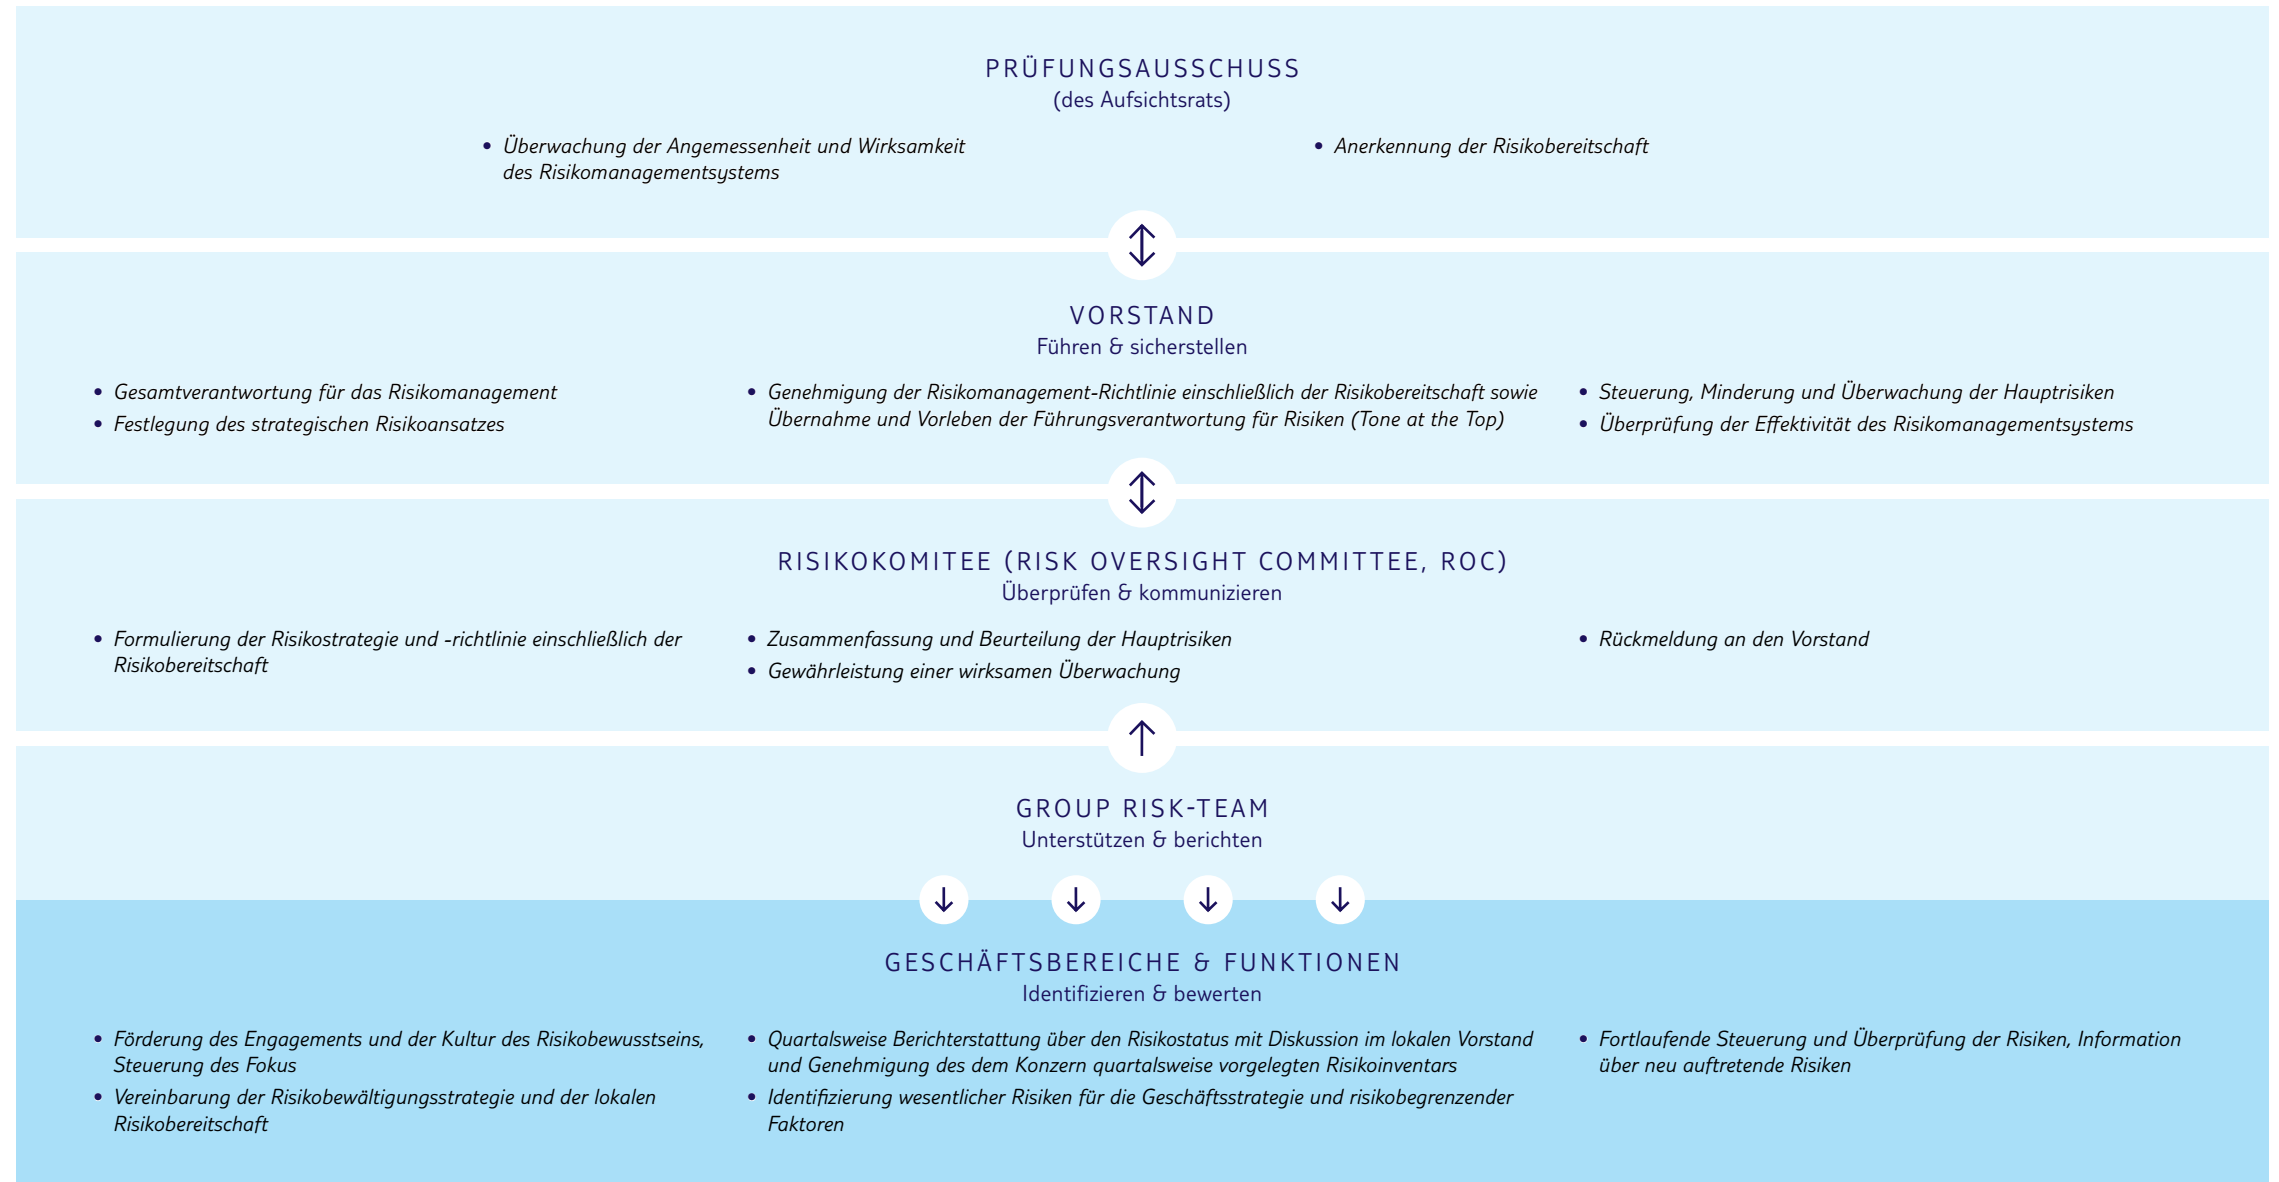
PRÜFUNGSAUSSCHUSS
(des Aufsichtsrats)

• Überwachung der Angemessenheit und Wirksamkeit des Risikomanagementsystems

• Anerkennung der Risikobereitschaft

VORSTAND
Führen & sicherstellen

• Gesamtverantwortung für das Risikomanagement
• Festlegung des strategischen Risikoansatzes

• Genehmigung der Risikomanagement-Richtlinie einschließlich der Risikobereitschaft sowie Übernahme und Vorleben der Führungsverantwortung für Risiken (Tone at the Top)

• Steuerung, Minderung und Überwachung der Hauptrisiken
• Überprüfung der Effektivität des Risikomanagementsystems

RISIKOKOMITEE (RISK OVERSIGHT COMMITTEE, ROC)
Überprüfen & kommunizieren

• Formulierung der Risikostrategie und -richtlinie einschließlich der Risikobereitschaft

• Zusammenfassung und Beurteilung der Hauptrisiken
• Gewährleistung einer wirksamen Überwachung

• Rückmeldung an den Vorstand

GROUP RISK-TEAM
Unterstützen & berichten

GESCHÄFTSBEREICHE & FUNKTIONEN
Identifizieren & bewerten

• Förderung des Engagements und der Kultur des Risikobewusstseins, Steuerung des Fokus
• Vereinbarung der Risikobewältigungsstrategie und der lokalen Risikobereitschaft

• Quartalsweise Berichterstattung über den Risikostatus mit Diskussion im lokalen Vorstand und Genehmigung des dem Konzern quartalsweise vorgelegten Risikoinventars
• Identifizierung wesentlicher Risiken für die Geschäftsstrategie und risikobegrenzender Faktoren

• Fortlaufende Steuerung und Überprüfung der Risiken, Information über neu auftretende Risiken